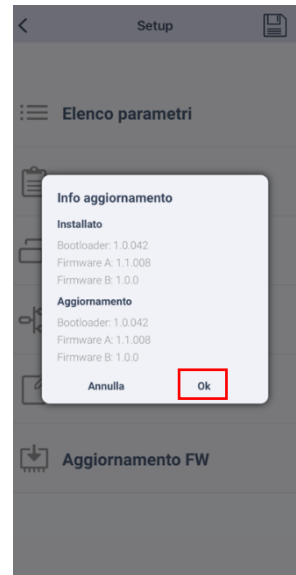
Setup

Elenco parametri

Info aggiornamento

Installato

Bootloader: 1.0.042
Firmware A: 1.1.008
Firmware B: 1.0.0

Aggiornamento

Bootloader: 1.0.042
Firmware A: 1.1.008
Firmware B: 1.0.0

Annulla
Ok

Aggiornamento FW